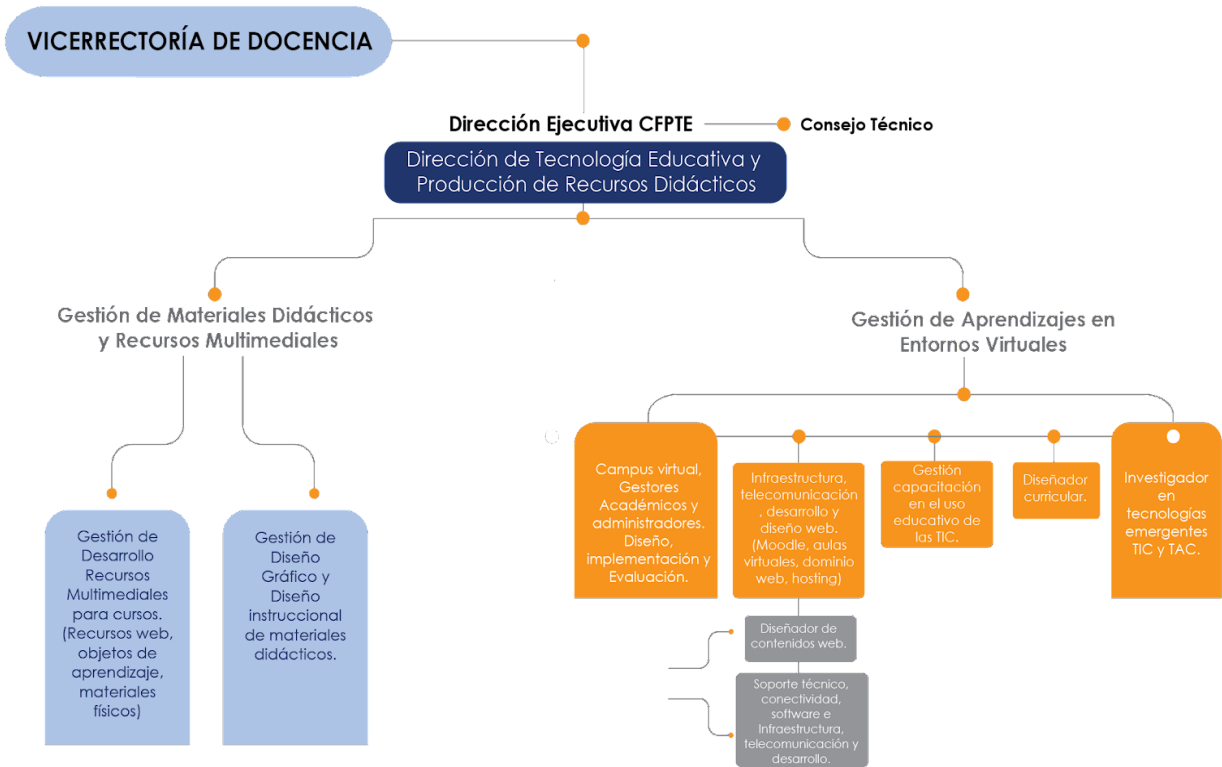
VICERRECTORÍA DE DOCENCIA

Dirección Ejecutiva CFPTE

Consejo Técnico

Dirección de Tecnología Educativa y Producción de Recursos Didácticos

Gestión de Materiales Didácticos y Recursos Multimediales

Gestión de Aprendizajes en Entornos Virtuales

Gestión de Desarrollo Recursos Multimediales para cursos. (Recursos web, objetos de aprendizaje, materiales físicos)

Gestión de Diseño Gráfico y Diseño instruccional de materiales didácticos.

Campus virtual, Gestores Académicos y administradores. Diseño, implementación y Evaluación.

Infraestructura, telecomunicación, desarrollo y diseño web. (Moodle, aulas virtuales, dominio web, hosting)

Gestión capacitación en el uso educativo de las TIC.

Diseñador curricular.

Investigador en tecnologías emergentes TIC y TAC.

Diseñador de contenidos web.

Soporte técnico, conectividad, software e Infraestructura, telecomunicación y desarrollo.